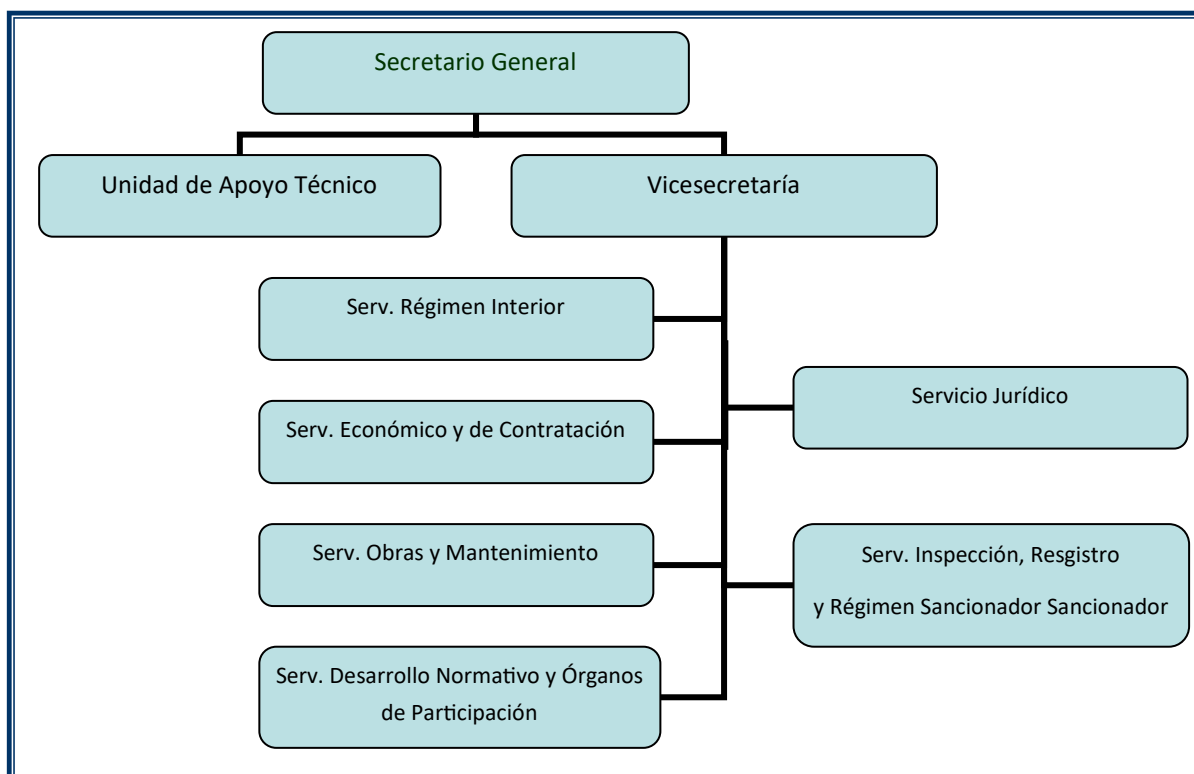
Secretario General

Unidad de Apoyo Técnico

Vicesecretaría

Serv. Régimen Interior

Servicio Jurídico

Serv. Económico y de Contratación

Serv. Obras y Mantenimiento

Serv. Inspección, Resgistro y Régimen Sancionador Sancionador

Serv. Desarrollo Normativo y Órganos de Participación